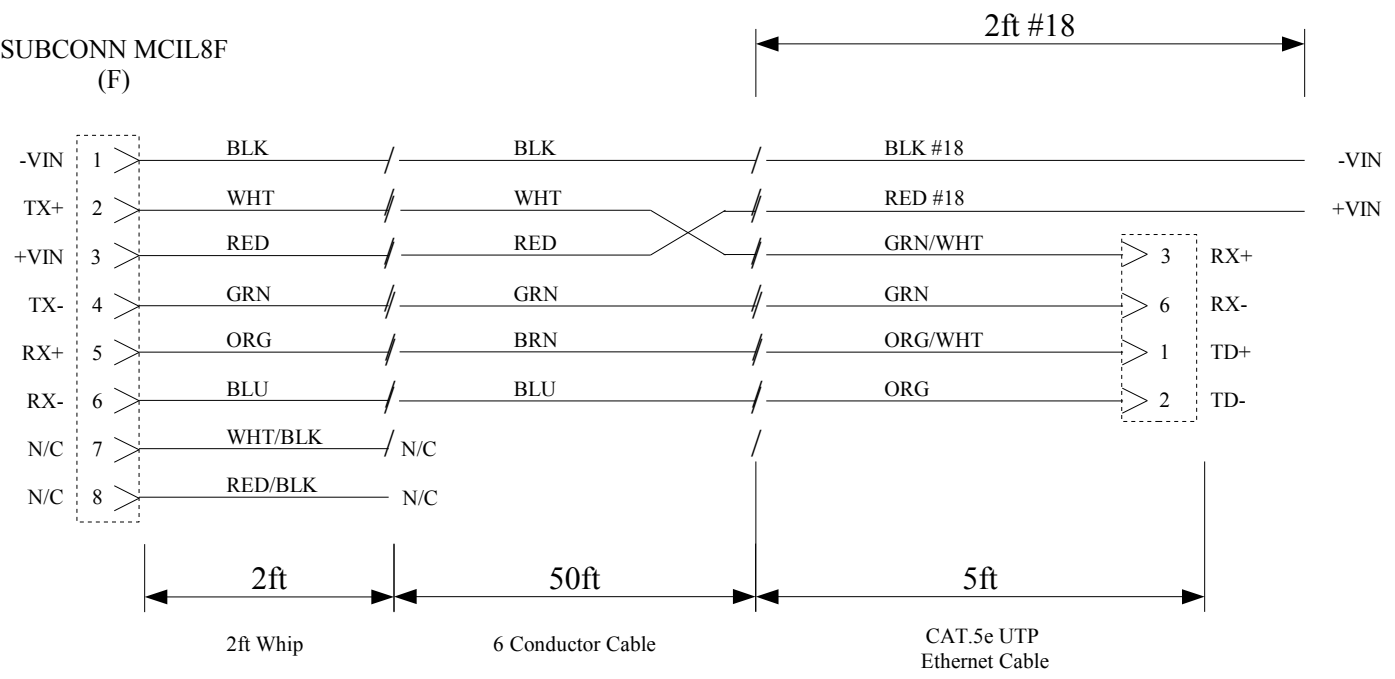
SUBCONN MCIL8F
(F)

2ft #18

-VIN 1 BLK BLK BLK #18 -VIN
TX+ 2 WHT WHT RED #18 +VIN
+VIN 3 RED RED GRN/WHT 3 RX+
TX- 4 GRN GRN GRN 6 RX-
RX+ 5 ORG BRN ORG/WHT 1 TD+
RX- 6 BLU BLU ORG 2 TD-
N/C 7 WHT/BLK N/C
N/C 8 RED/BLK N/C

2ft 50ft 5ft

2ft Whip

6 Conductor Cable

CAT.5e UTP
Ethernet Cable